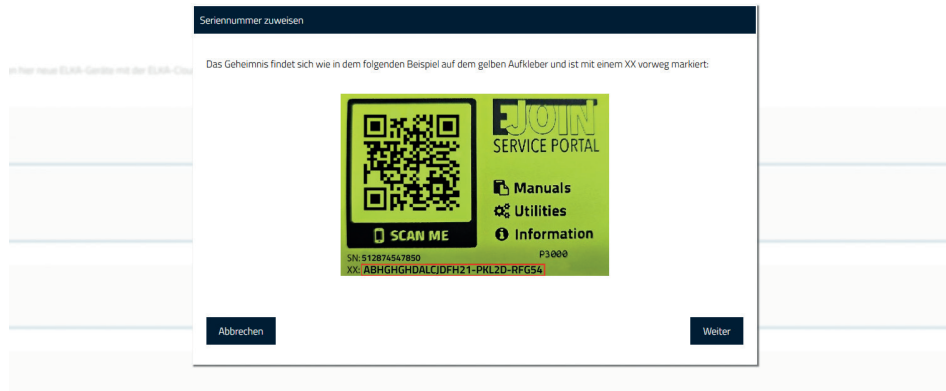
Seriennummer zuweisen

n hier neue ELAR-Geräte mit der ELAR-Clou

Das Geheimnis findet sich wie in dem folgenden Beispiel auf dem gelben Aufkleber und ist mit einem XX vorweg markiert:

SCAN ME

EJOIN
SERVICE PORTAL

Manuals
Utilities
Information

P3000

SN: 512874547850
XX: ABHGHGHDALCJDFH21-PKL2D-RFG54

Abbrechen

Weiter